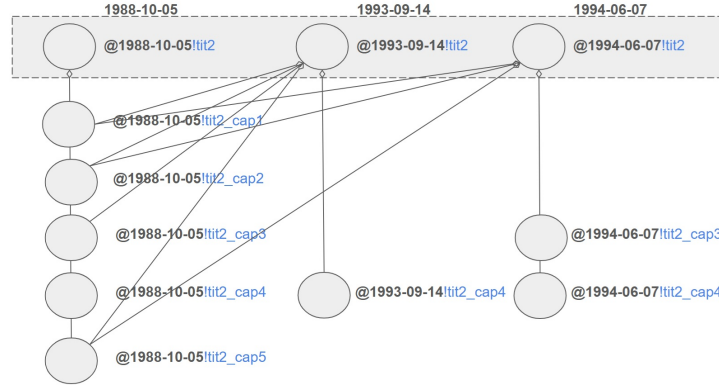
1988-10-05

1993-09-14

1994-06-07

@1988-10-05!tit2

@1993-09-14!tit2

@1994-06-07!tit2

@1988-10-05!tit2_cap1

@1988-10-05!tit2_cap2

@1988-10-05!tit2_cap3

@1994-06-07!tit2_cap3

@1988-10-05!tit2_cap4

@1993-09-14!tit2_cap4

@1994-06-07!tit2_cap4

@1988-10-05!tit2_cap5